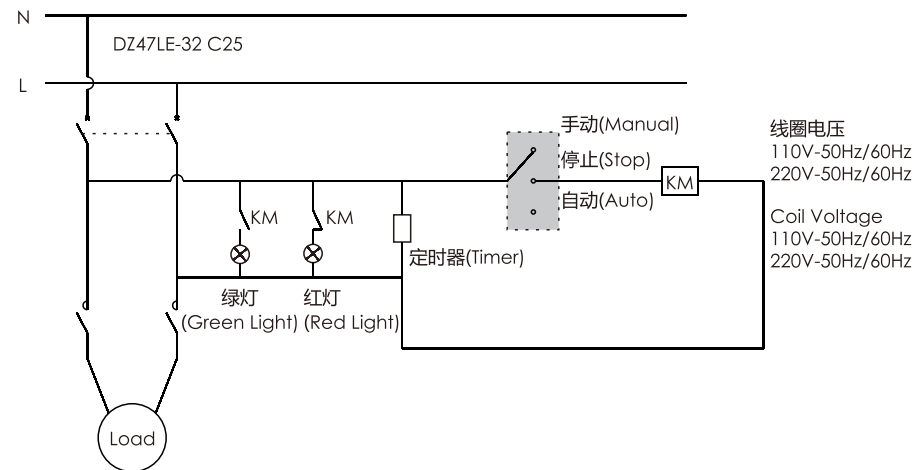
N

DZ47LE-32 C25

L

手动(Manual)

停止(Stop)

自动(Auto)

KM

线圈电压
110V-50Hz/60Hz
220V-50Hz/60Hz

Coil Voltage
110V-50Hz/60Hz
220V-50Hz/60Hz

KM

KM

定时器(Timer)

绿灯
(Green Light)

红灯
(Red Light)

Load